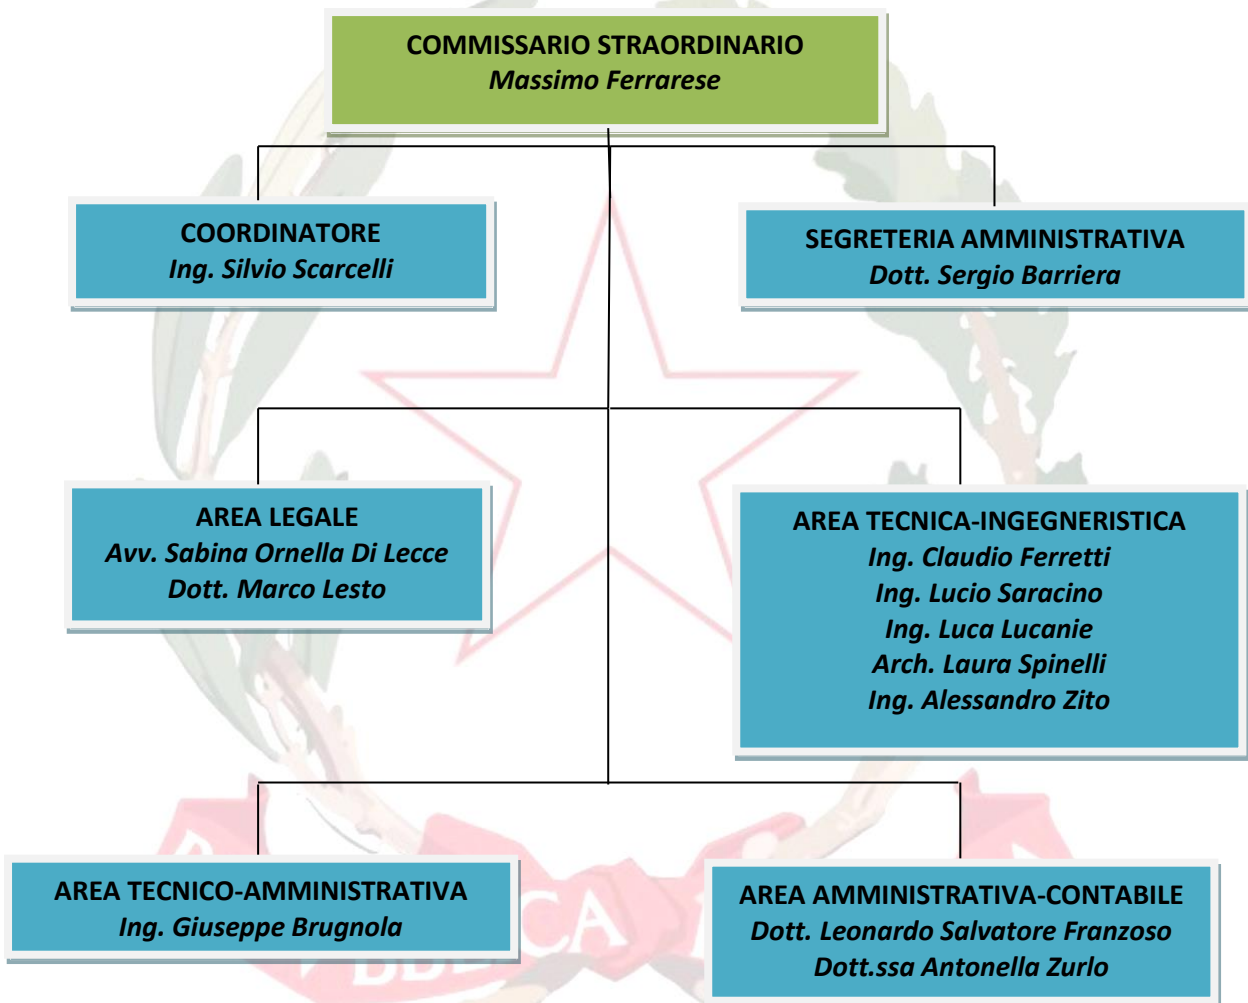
COMMISSARIO STRAORDINARIO
Massimo Ferrarese

COORDINATORE
Ing. Silvio Scarcelli

SEGRETERIA AMMINISTRATIVA
Dott. Sergio Barriera

AREA LEGALE
Avv. Sabina Ornella Di Lecce
Dott. Marco Lesto

AREA TECNICA-INGEGNERISTICA
Ing. Claudio Ferretti
Ing. Lucio Saracino
Ing. Luca Lucanie
Arch. Laura Spinelli
Ing. Alessandro Zito

AREA TECNICO-AMMINISTRATIVA
Ing. Giuseppe Brugnola

AREA AMMINISTRATIVA-CONTABILE
Dott. Leonardo Salvatore Franzoso
Dott.ssa Antonella Zurlo